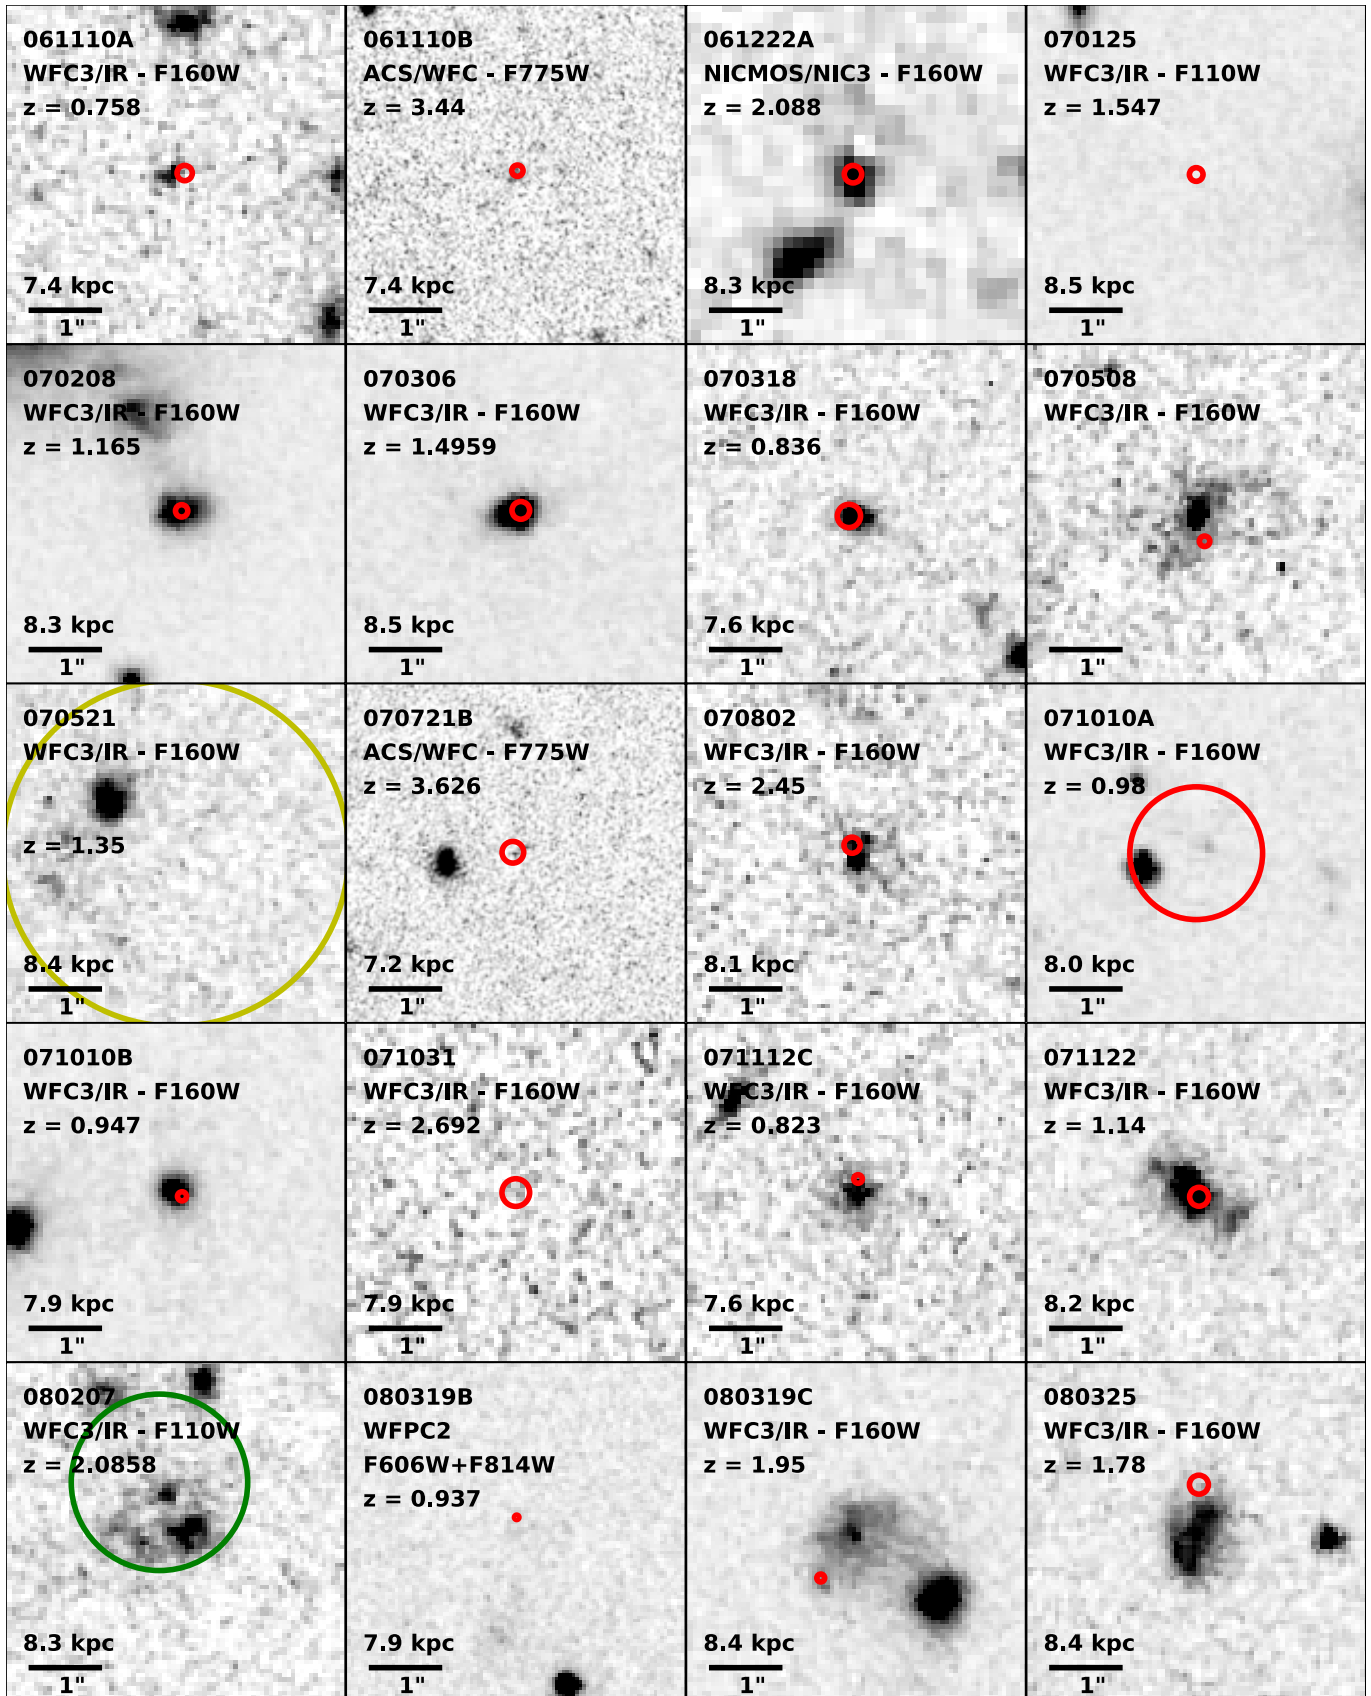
061110A
WFC3/IR - F160W
z = 0.758
7.4 kpc
1"

061110B
ACS/WFC - F775W
z = 3.44
7.4 kpc
1"

061222A
NICMOS/NIC3 - F160W
z = 2.088
8.3 kpc
1"

070125
WFC3/IR - F110W
z = 1.547
8.5 kpc
1"

070208
WFC3/IR - F160W
z = 1.165
8.3 kpc
1"

070306
WFC3/IR - F160W
z = 1.4959
8.5 kpc
1"

070318
WFC3/IR - F160W
z = 0.836
7.6 kpc
1"

070508
WFC3/IR - F160W
1"

070521
WFC3/IR - F160W
z = 1.35
8.4 kpc
1"

070721B
ACS/WFC - F775W
z = 3.626
7.2 kpc
1"

070802
WFC3/IR - F160W
z = 2.45
8.1 kpc
1"

071010A
WFC3/IR - F160W
z = 0.98
8.0 kpc
1"

071010B
WFC3/IR - F160W
z = 0.947
7.9 kpc
1"

071031
WFC3/IR - F160W
z = 2.692
7.9 kpc
1"

071112C
WFC3/IR - F160W
z = 0.823
7.6 kpc
1"

071122
WFC3/IR - F160W
z = 1.14
8.2 kpc
1"

080207
WFC3/IR - F110W
z = 2.0858
8.3 kpc
1"

080319B
WFPC2
F606W+F814W
z = 0.937
7.9 kpc
1"

080319C
WFC3/IR - F160W
z = 1.95
8.4 kpc
1"

080325
WFC3/IR - F160W
z = 1.78
8.4 kpc
1"